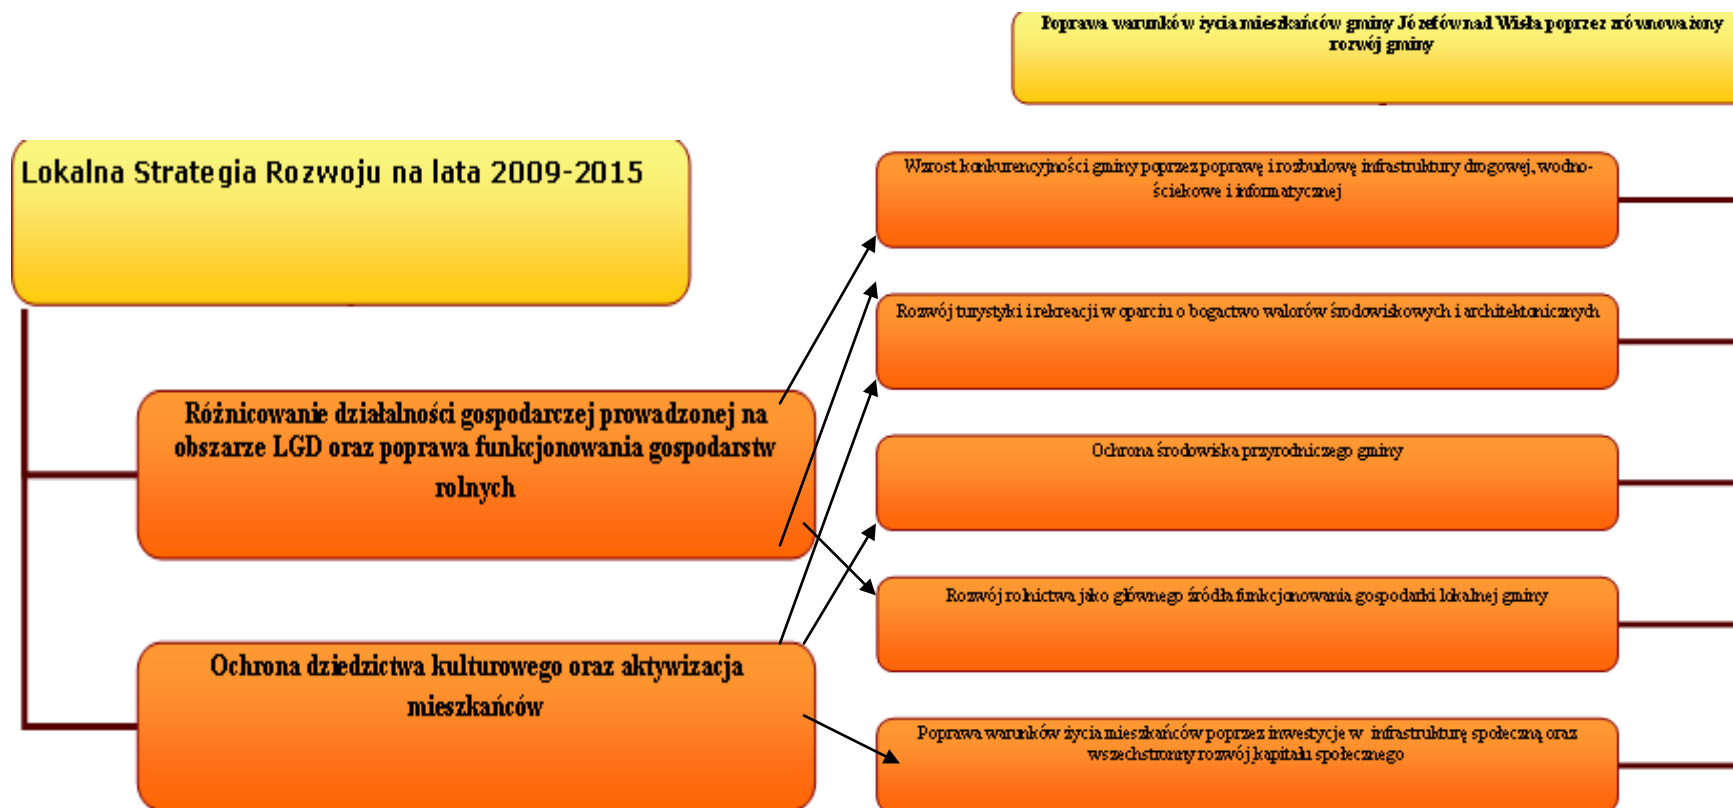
Poprawa warunków życia mieszkańców gminy Józefów nad Wisłą poprzez zrównoważony rozwój gminy

Lokalna Strategia Rozwoju na lata 2009-2015

Wzrost konkurencyjności gminy poprzez poprawę i rozbudowę infrastruktury drogowej, wodno-ściekowe i informatycznej

Rozwój turystyki i rekreacji w oparciu o bogactwo walorów środowiskowych i architektonicznych

Różnicowanie działalności gospodarczej prowadzonej na obszarze LGD oraz poprawa funkcjonowania gospodarstw rolnych

Ochrona środowiska przyrodniczego gminy

Rozwój rolnictwa jako głównego źródła funkcjonowania gospodarki lokalnej gminy

Ochrona dziedzictwa kulturowego oraz aktywizacja mieszkańców

Poprawa warunków życia mieszkańców poprzez inwestycje w infrastrukturę społeczną oraz wszechstronny rozwój kapitału społecznego